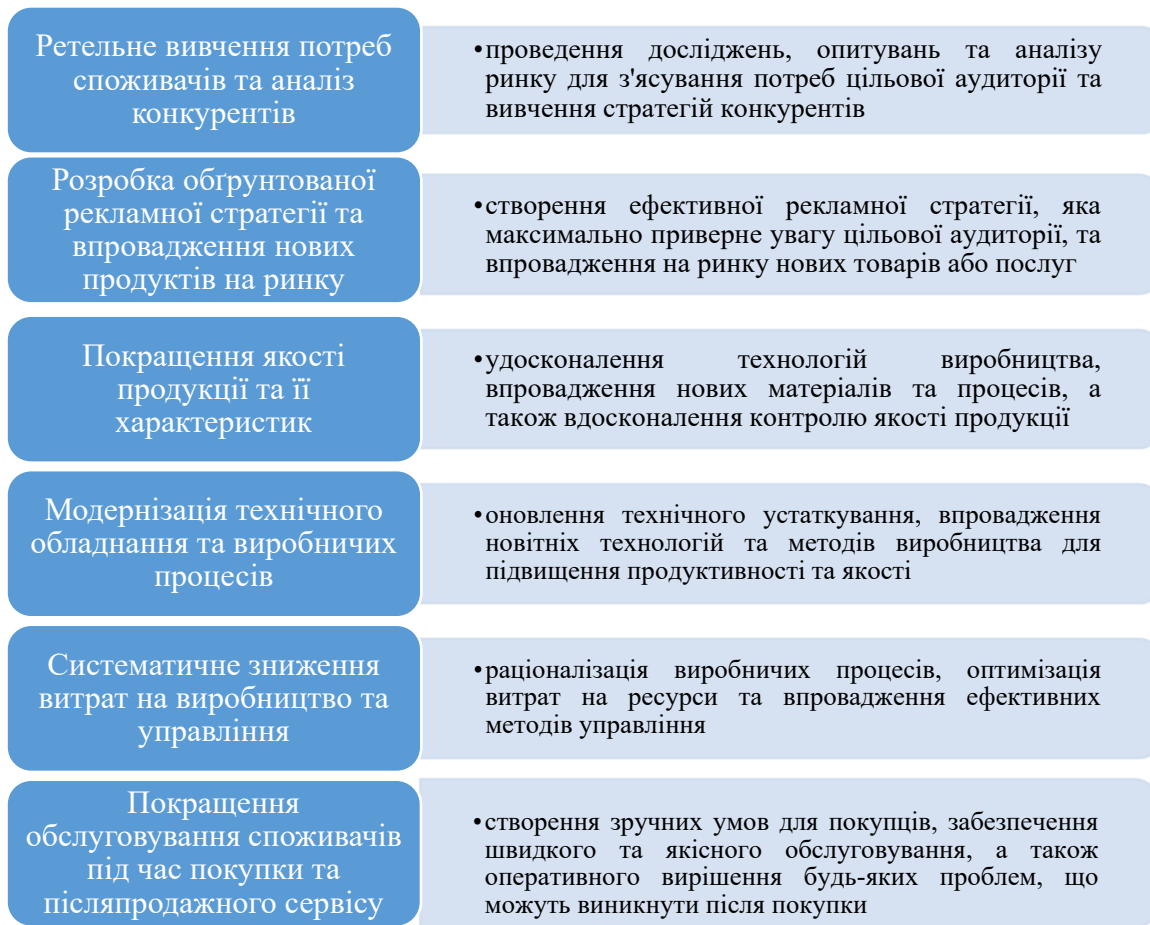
Ретельне вивчення потреб споживачів та аналіз конкурентів

•проведення досліджень, опитувань та аналізу ринку для з'ясування потреб цільової аудиторії та вивчення стратегій конкурентів

Розробка обґрунтованої рекламної стратегії та впровадження нових продуктів на ринку

•створення ефективної рекламної стратегії, яка максимально приверне увагу цільової аудиторії, та впровадження на ринку нових товарів або послуг

Покращення якості продукції та її характеристик

•удосконалення технологій виробництва, впровадження нових матеріалів та процесів, а також вдосконалення контролю якості продукції

Модернізація технічного обладнання та виробничих процесів

•оновлення технічного устаткування, впровадження новітніх технологій та методів виробництва для підвищення продуктивності та якості

Систематичне зниження витрат на виробництво та управління

•раціоналізація виробничих процесів, оптимізація витрат на ресурси та впровадження ефективних методів управління

Покращення обслуговування споживачів під час покупки та післяпродажного сервісу

•створення зручних умов для покупців, забезпечення швидкого та якісного обслуговування, а також оперативного вирішення будь-яких проблем, що можуть виникнути після покупки